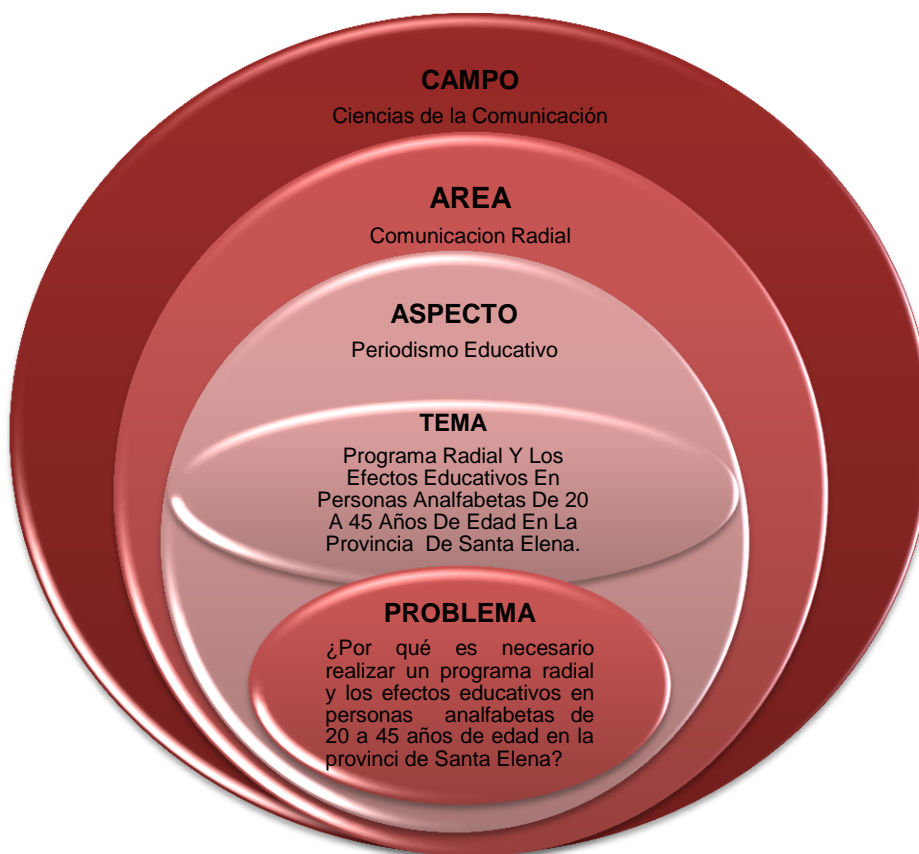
CAMPO
Ciencias de la Comunicación

AREA
Comunicacion Radial

ASPECTO
Periodismo Educativo

TEMA
Programa Radial Y Los Efectos Educativos En Personas Analfabetas De 20 A 45 Años De Edad En La Provincia De Santa Elena.

PROBLEMA
¿Por qué es necesario realizar un programa radial y los efectos educativos en personas analfabetas de 20 a 45 años de edad en la provinci de Santa Elena?